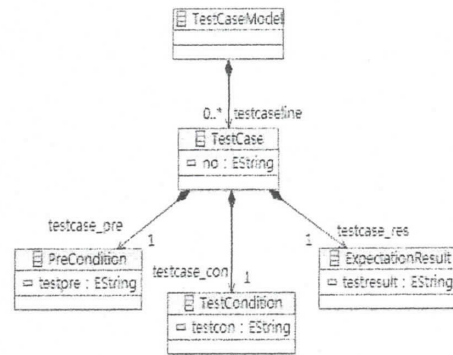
TestCaseModel

0..* testcaseline

TestCase
no : EString

testcase_pre
1
PreCondition
testpre : EString

testcase_con
1
TestCondition
testcon : EString

testcase_res
1
ExpectationResult
testresult : EString